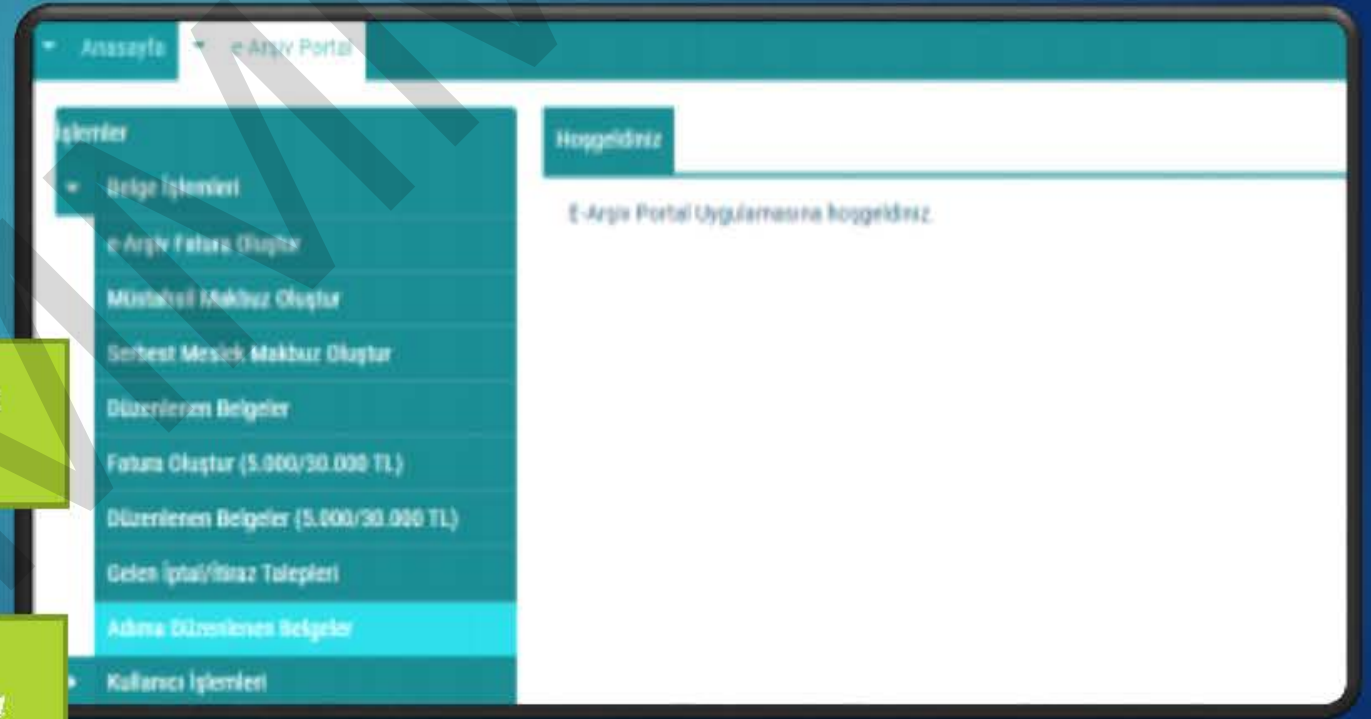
Anasayfa
e-Arşiv Portal

İşlemler
Belge İşlemleri
e-Arşiv Fatura Oluştur
Müstahsil Makbuz Oluştur
Serbest Meslek Makbuz Oluştur
Düzenlenen Belgeler
Fatura Oluştur (5.000/30.000 TL)
Düzenlenen Belgeler (5.000/30.000 TL)
Gelen İptal/İtiraz Talepleri
Adıma Düzenlenen Belgeler
Kullanıcı İşlemleri

Hoşgeldiniz

E-Arşiv Portal Uygulamasına hoşgeldiniz.